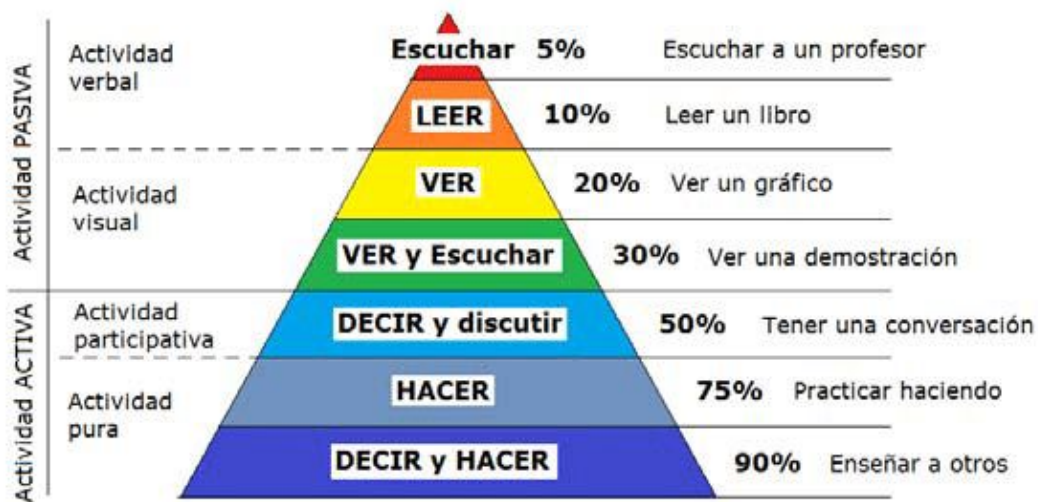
Actividad PASIVA

Actividad verbal

Escuchar 5% Escuchar a un profesor

LEER 10% Leer un libro

Actividad visual

VER 20% Ver un gráfico

VER y Escuchar 30% Ver una demostración

Actividad ACTIVA

Actividad participativa

DECIR y discutir 50% Tener una conversación

Actividad pura

HACER 75% Practicar haciendo

DECIR y HACER 90% Enseñar a otros